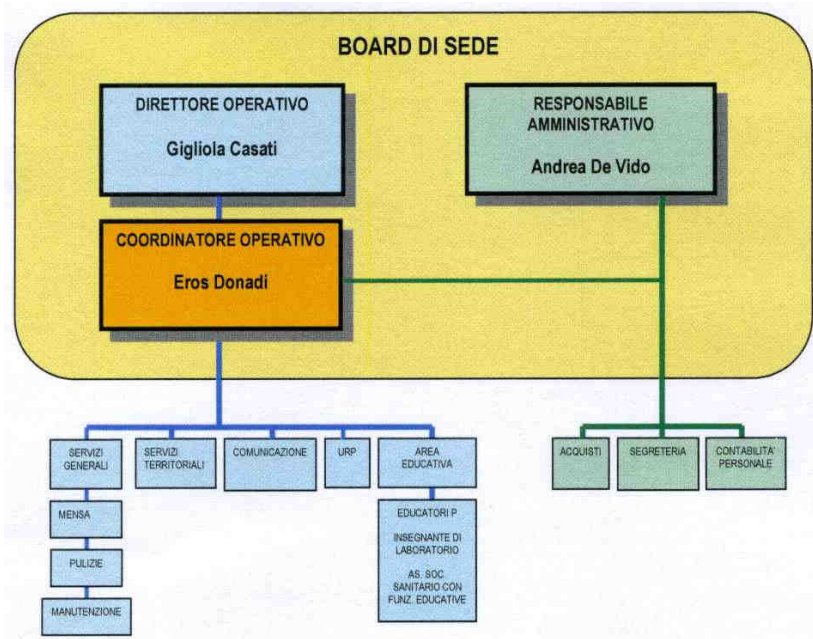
BOARD DI SEDE

DIRETTORE OPERATIVO

Gigliola Casati

RESPONSABILE AMMINISTRATIVO

Andrea De Vido

COORDINATORE OPERATIVO

Eros Donadi

SERVIZI GENERALI

SERVIZI TERRITORIALI

COMUNICAZIONE

URP

AREA EDUCATIVA

ACQUISTI

SEGRETERIA

CONTABILITA' PERSONALE

MENSA

PULIZIE

MANUTENZIONE

EDUCATORI P

INSEGNANTE DI LABORATORIO

AS. SOC. SANITARIO CON FUNZ. EDUCATIVE